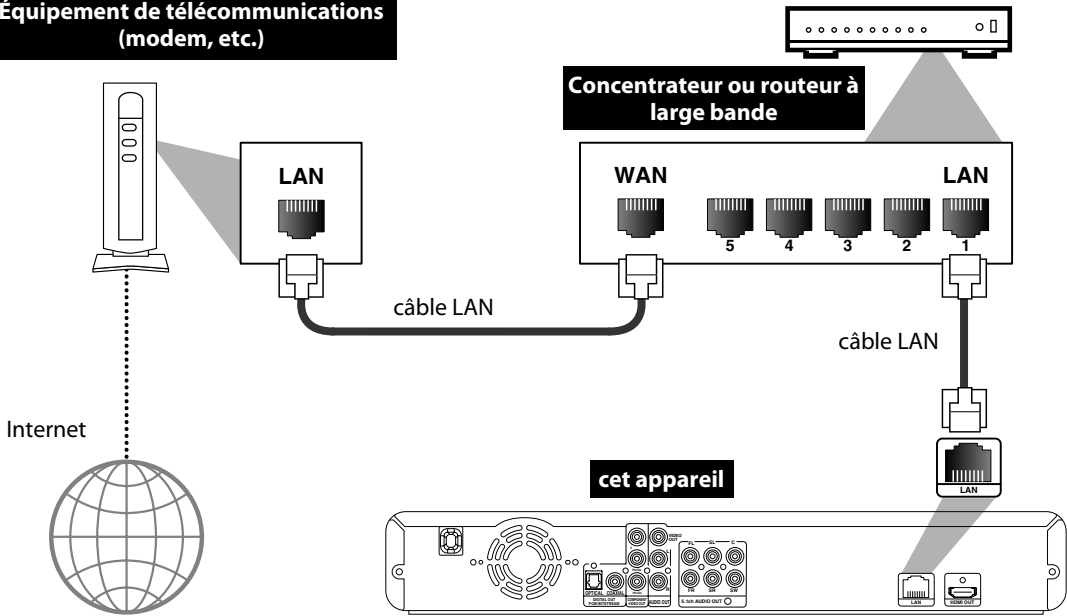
Équipement de télécommunications (modem, etc.)

Concentrateur ou routeur à large bande

LAN

WAN

LAN

5 4 3 2 1

câble LAN

câble LAN

Internet

cet appareil

LAN

VIDEO OUT

OPTICAL COAXIAL DIGITAL OUT PCM/BITSTREAM

COMPONENT VIDEO OUT

AUDIO OUT

FL SL C

FR SR SW

5.1ch AUDIO OUT

LAN

HDMI OUT